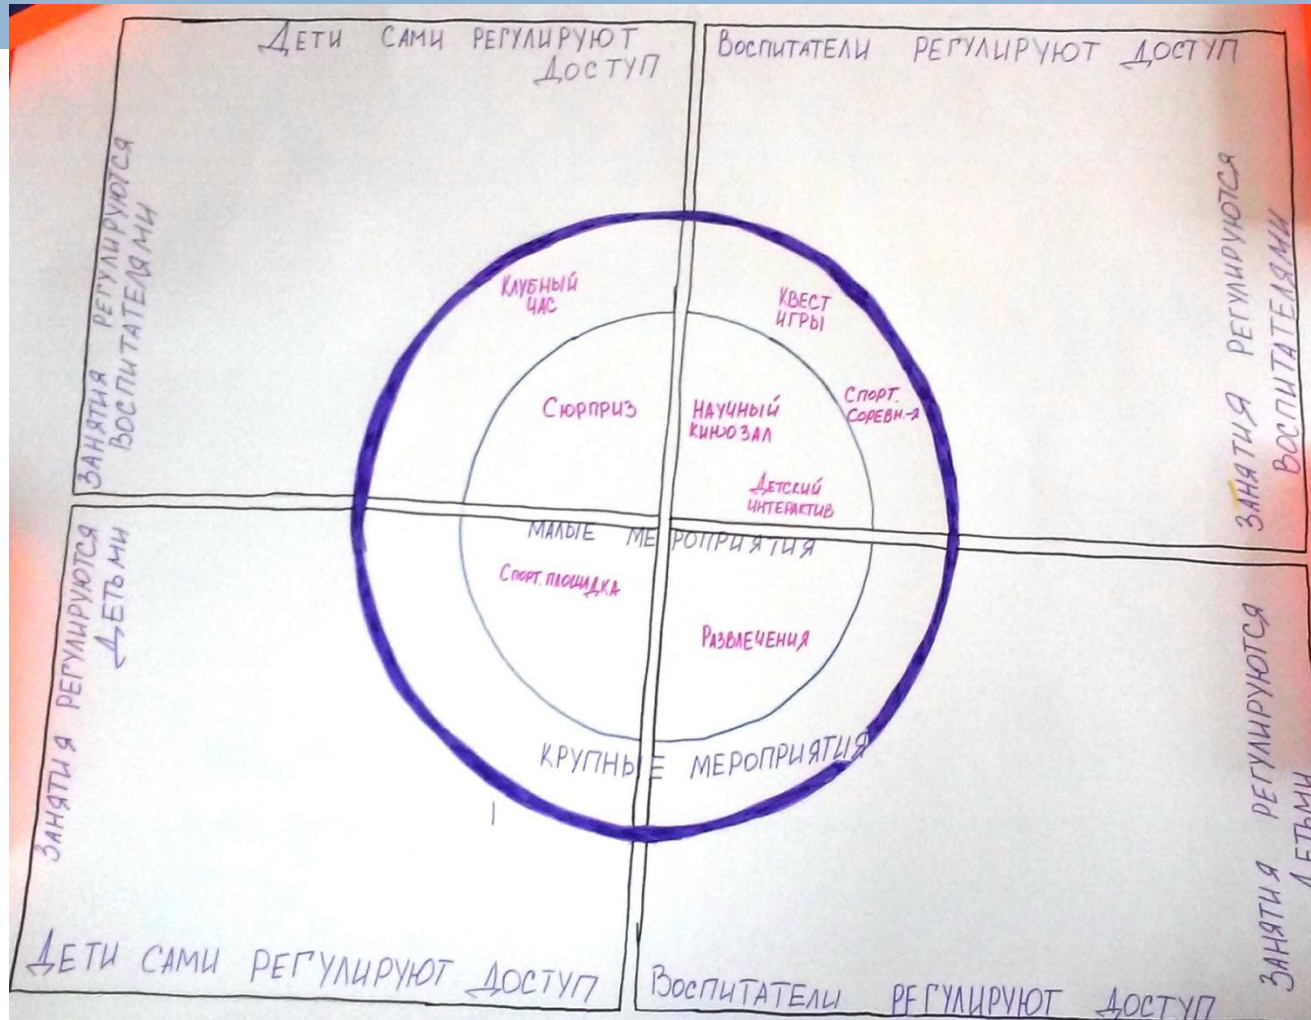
ДЕТИ САМИ РЕГУЛИРУЮТ ДОСТУП

ВОСПИТАТЕЛИ РЕГУЛИРУЮТ ДОСТУП

ЗАНЯТИЯ РЕГУЛИРУЮТСЯ ВОСПИТАТЕЛЯМИ

ЗАНЯТИЯ РЕГУЛИРУЮТСЯ ВОСПИТАТЕЛЯМИ

КЛУБНЫЙ ЧАС

КВЕСТ ИГРЫ

СЮРПРИЗ

НАУЧНЫЙ КИНОЗАЛ

СПОРТ. СОРЕВН.-Я

ДЕТСКИЙ ИНТЕРАКТИВ

МАЛЫЕ МЕРОПРИЯТИЯ

СПОРТ. ПЛОЩАДКА

РАЗВЛЕЧЕНИЯ

КРУПНЫЕ МЕРОПРИЯТИЯ

ЗАНЯТИЯ РЕГУЛИРУЮТСЯ ДЕТЬМИ

ЗАНЯТИЯ РЕГУЛИРУЮТСЯ ДЕТЬМИ

ДЕТИ САМИ РЕГУЛИРУЮТ ДОСТУП

ВОСПИТАТЕЛИ РЕГУЛИРУЮТ ДОСТУП